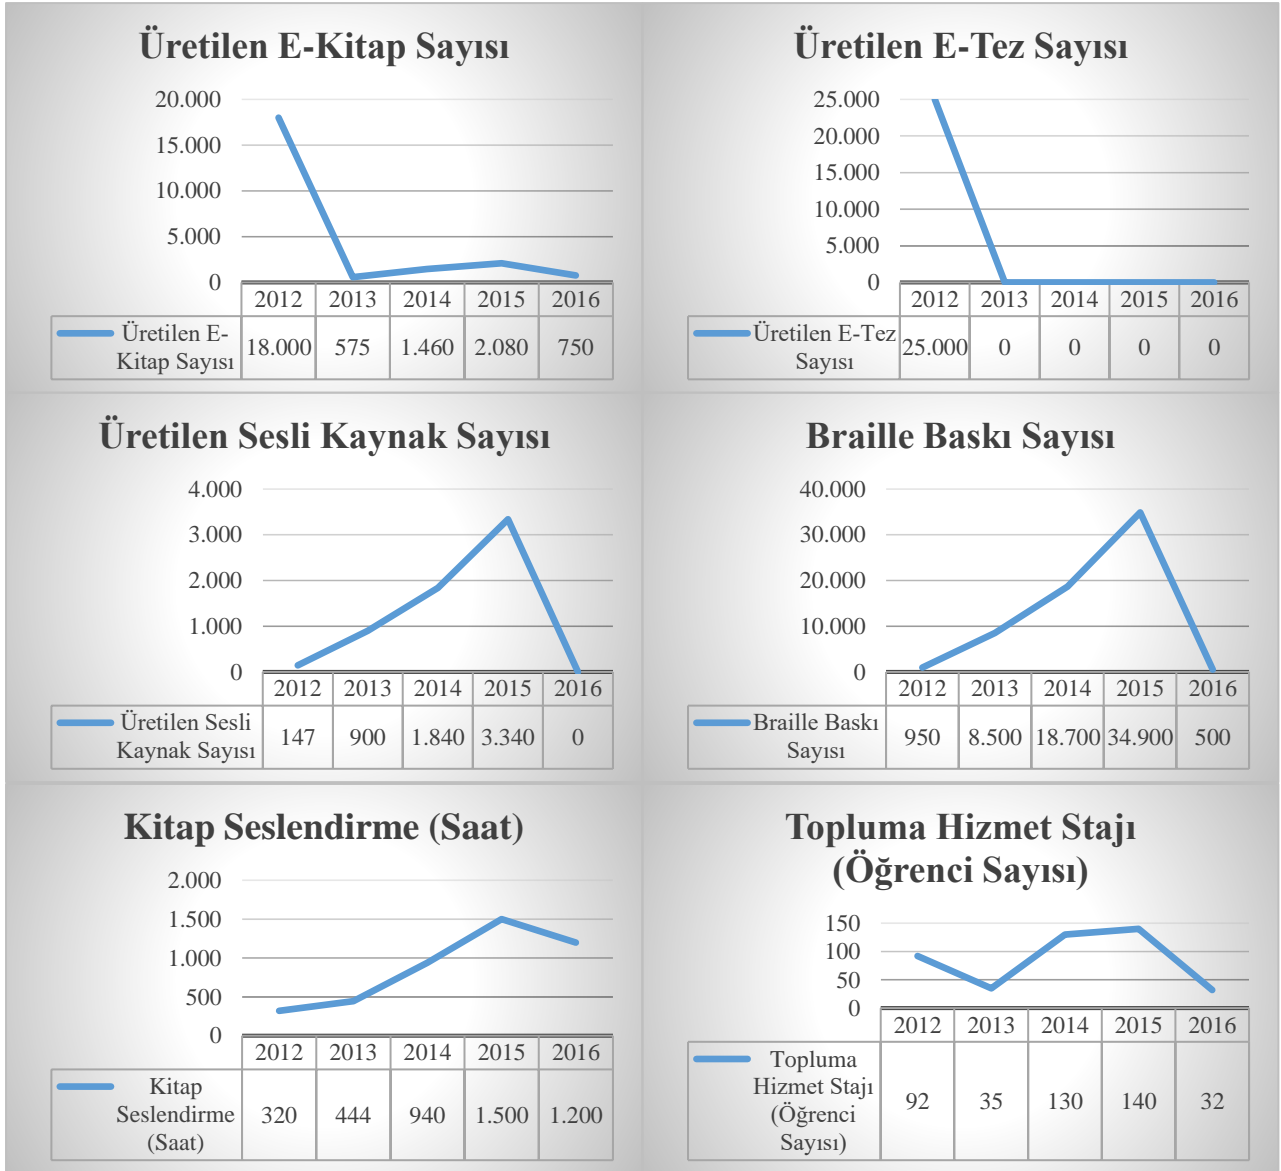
Üretilen E-Kitap Sayısı

20.000
15.000
10.000
5.000
0

| | 2012 | 2013 | 2014 | 2015 | 2016 |
|---|---|---|---|---|---|
| Üretilen E-Kitap Sayısı | 18.000 | 575 | 1.460 | 2.080 | 750 |

Üretilen E-Tez Sayısı

25.000
20.000
15.000
10.000
5.000
0

| | 2012 | 2013 | 2014 | 2015 | 2016 |
|---|---|---|---|---|---|
| Üretilen E-Tez Sayısı | 25.000 | 0 | 0 | 0 | 0 |

Üretilen Sesli Kaynak Sayısı

4.000
3.000
2.000
1.000
0

| | 2012 | 2013 | 2014 | 2015 | 2016 |
|---|---|---|---|---|---|
| Üretilen Sesli Kaynak Sayısı | 147 | 900 | 1.840 | 3.340 | 0 |

Braille Baskı Sayısı

40.000
30.000
20.000
10.000
0

| | 2012 | 2013 | 2014 | 2015 | 2016 |
|---|---|---|---|---|---|
| Braille Baskı Sayısı | 950 | 8.500 | 18.700 | 34.900 | 500 |

Kitap Seslendirme (Saat)

2.000
1.500
1.000
500
0

| | 2012 | 2013 | 2014 | 2015 | 2016 |
|---|---|---|---|---|---|
| Kitap Seslendirme (Saat) | 320 | 444 | 940 | 1.500 | 1.200 |

Topluma Hizmet Stajı (Öğrenci Sayısı)

150
100
50
0

| | 2012 | 2013 | 2014 | 2015 | 2016 |
|---|---|---|---|---|---|
| Topluma Hizmet Stajı (Öğrenci Sayısı) | 92 | 35 | 130 | 140 | 32 |